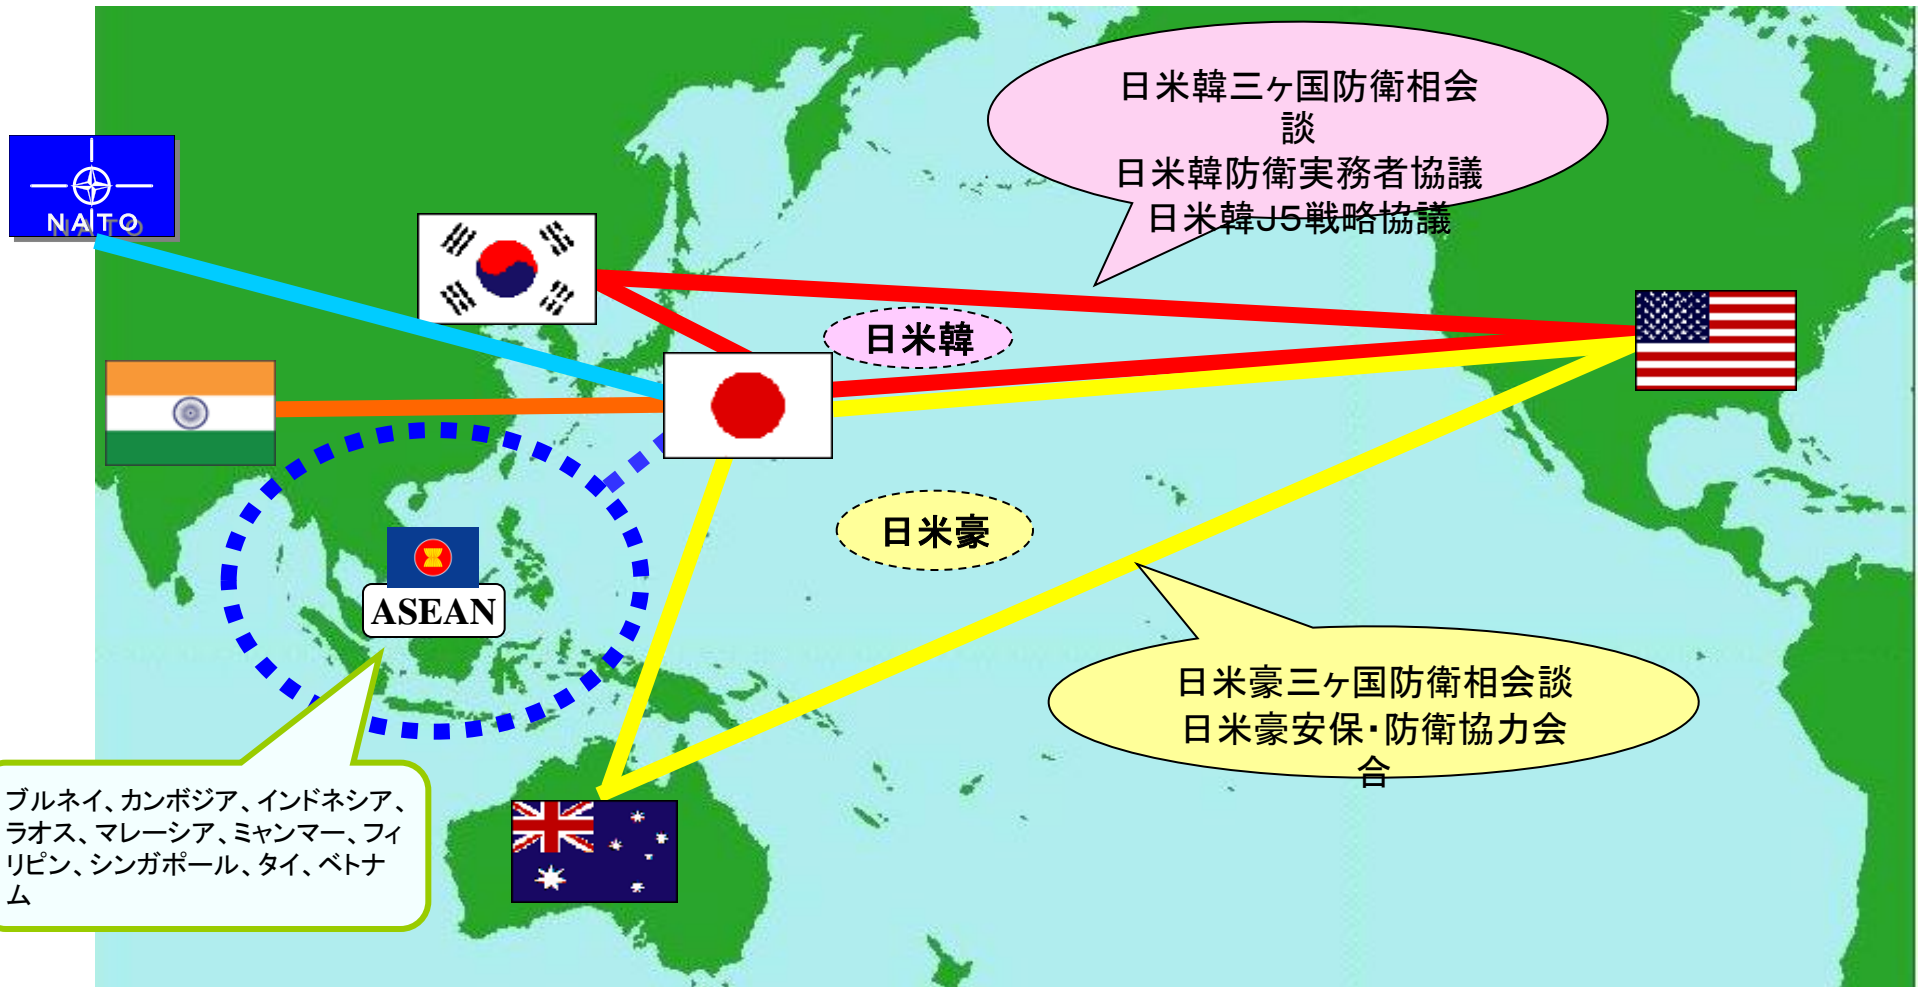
NATO

日米韓三ヶ国防衛相会談
日米韓防衛実務者協議
日米韓J5戦略協議

日米韓

日米豪

ASEAN

日米豪三ヶ国防衛相会談
日米豪安保･防衛協力会合

ブルネイ、カンボジア、インドネシア、ラオス、マレーシア、ミャンマー、フィリピン、シンガポール、タイ、ベトナム